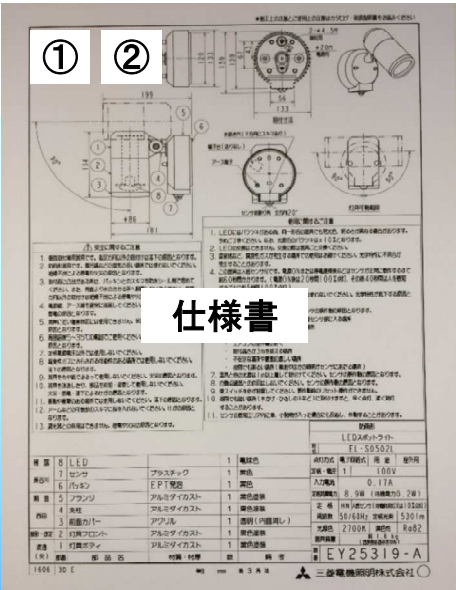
①

②

仕様書

199

φ86

181

54

133

LEDスポットライト

EL-S0502L

EY25319-A

三菱電機照明株式会社

| 番 | 名称 | 材質 | 数 | 備考 |
|---|---|---|---|---|
| 8 | LED | | 1 | 電球色 |
| 7 | センサ | プラスチック | 1 | 黒色 |
| 6 | パッキン | EPT発泡 | 1 | 黒色 |
| 5 | フランジ | アルミダイカスト | 1 | 黒色塗装 |
| 4 | 支柱 | アルミダイカスト | 1 | 黒色塗装 |
| 3 | 前面カバー | アクリル | 1 | 透明(内面サン) |
| 2 | 灯具フロント | アルミダイカスト | 1 | 黒色塗装 |
| 1 | 灯具ボディ | アルミダイカスト | 1 | 黒色塗装 |

定格電圧 100V

入力電流 0.17A

8.9W

2700K

Ra82

50/60Hz

1606 30 E